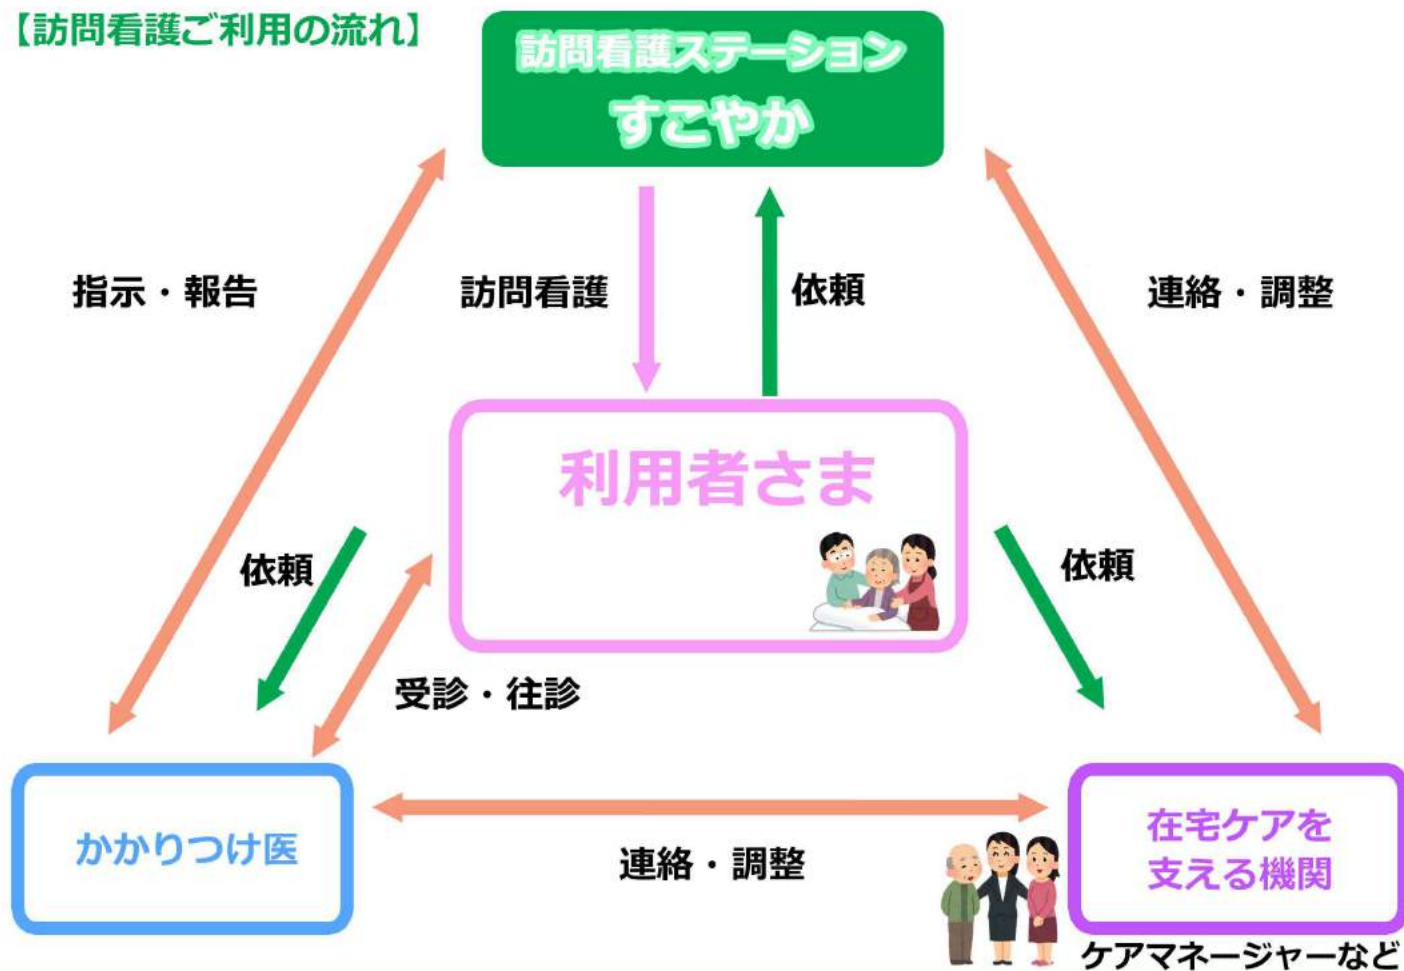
【訪問看護ご利用の流れ】

訪問看護ステーション
すこやか

指示・報告

訪問看護

依頼

連絡・調整

利用者さま

依頼

依頼

受診・往診

かかりつけ医

連絡・調整

在宅ケアを
支える機関

ケアマネージャーなど